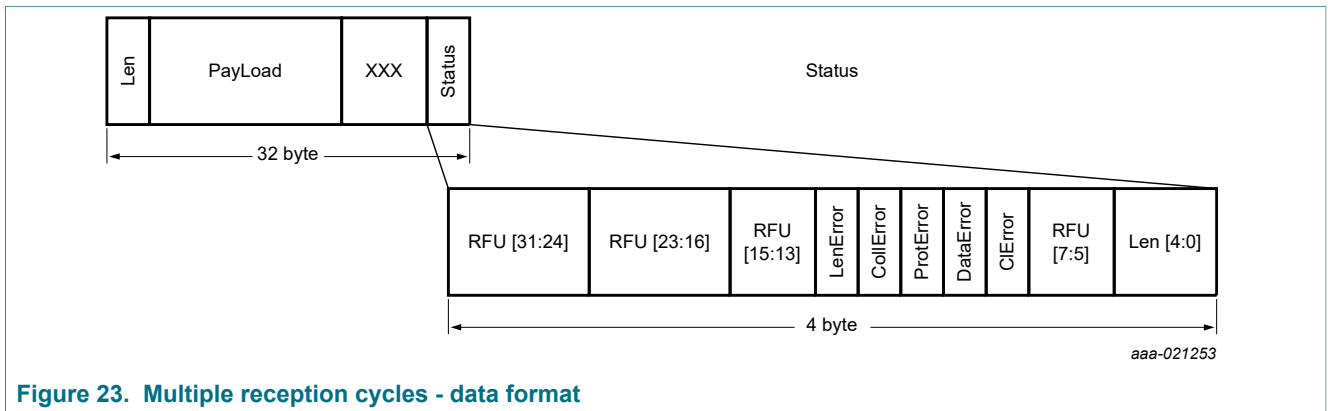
Len
PayLoad
XXX
Status

Status

32 byte

RFU [31:24]
RFU [23:16]
RFU [15:13]
LenError
CollError
ProtError
DataError
ClError
RFU [7:5]
Len [4:0]

4 byte

aaa-021253

Figure 23. Multiple reception cycles - data format